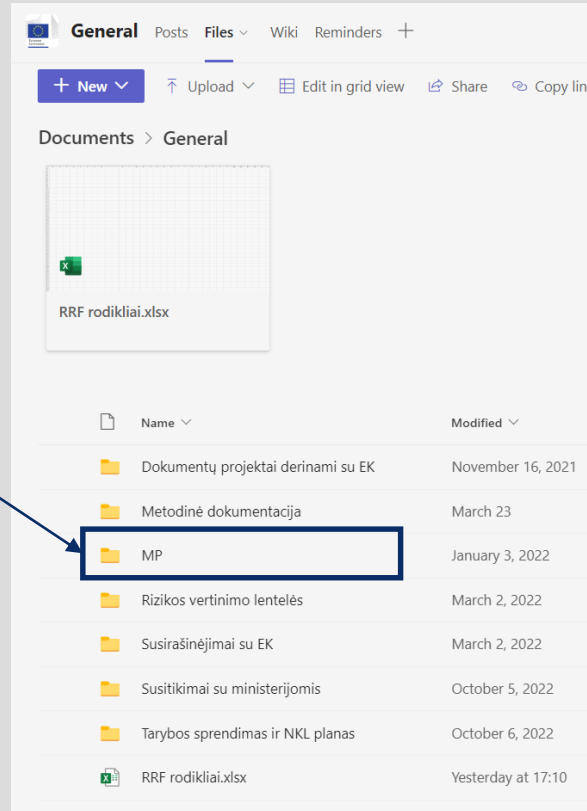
General Posts Files Wiki Reminders +

+ New Upload Edit in grid view Share Copy lin

Documents > General

RRF rodikliai.xlsx

| Name | Modified |
|---|---|
| Dokumentų projektai derinami su EK | November 16, 2021 |
| Metodinė dokumentacija | March 23 |
| MP | January 3, 2022 |
| Rizikos vertinimo lentelės | March 2, 2022 |
| Susirašinėjimai su EK | March 2, 2022 |
| Susitikimai su ministerijomis | October 5, 2022 |
| Tarybos sprendimas ir NKL planas | October 6, 2022 |
| RRF rodikliai.xlsx | Yesterday at 17:10 |